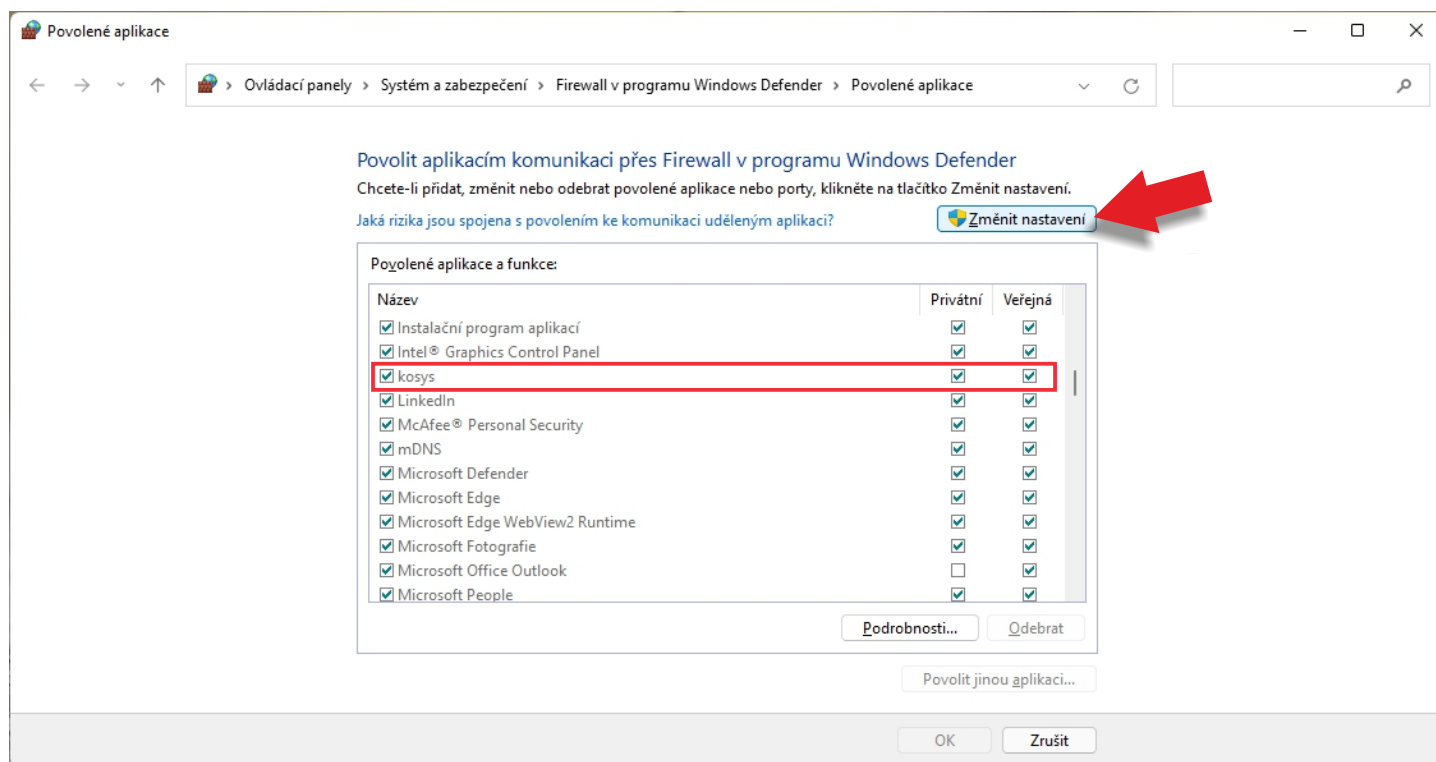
Povolené aplikace

Ovládací panely > Systém a zabezpečení > Firewall v programu Windows Defender > Povolené aplikace

Povolit aplikacím komunikaci přes Firewall v programu Windows Defender

Chcete-li přidat, změnit nebo odebrat povolené aplikace nebo porty, klikněte na tlačítko Změnit nastavení.

Jaká rizika jsou spojena s povolením ke komunikaci uděleným aplikaci?

Změnit nastavení

Povolené aplikace a funkce:

| Název | Privátní | Veřejná |
|---|---|---|
| Instalační program aplikací | ☑ | ☑ |
| Intel® Graphics Control Panel | ☑ | ☑ |
| kosys | ☑ | ☑ |
| LinkedIn | ☑ | ☑ |
| McAfee® Personal Security | ☑ | ☑ |
| mDNS | ☑ | ☑ |
| Microsoft Defender | ☑ | ☑ |
| Microsoft Edge | ☑ | ☑ |
| Microsoft Edge WebView2 Runtime | ☑ | ☑ |
| Microsoft Fotografie | ☑ | ☑ |
| Microsoft Office Outlook | ☐ | ☑ |
| Microsoft People | ☑ | ☑ |

Podrobnosti... Odebrat

Povolit jinou aplikaci...

OK Zrušit